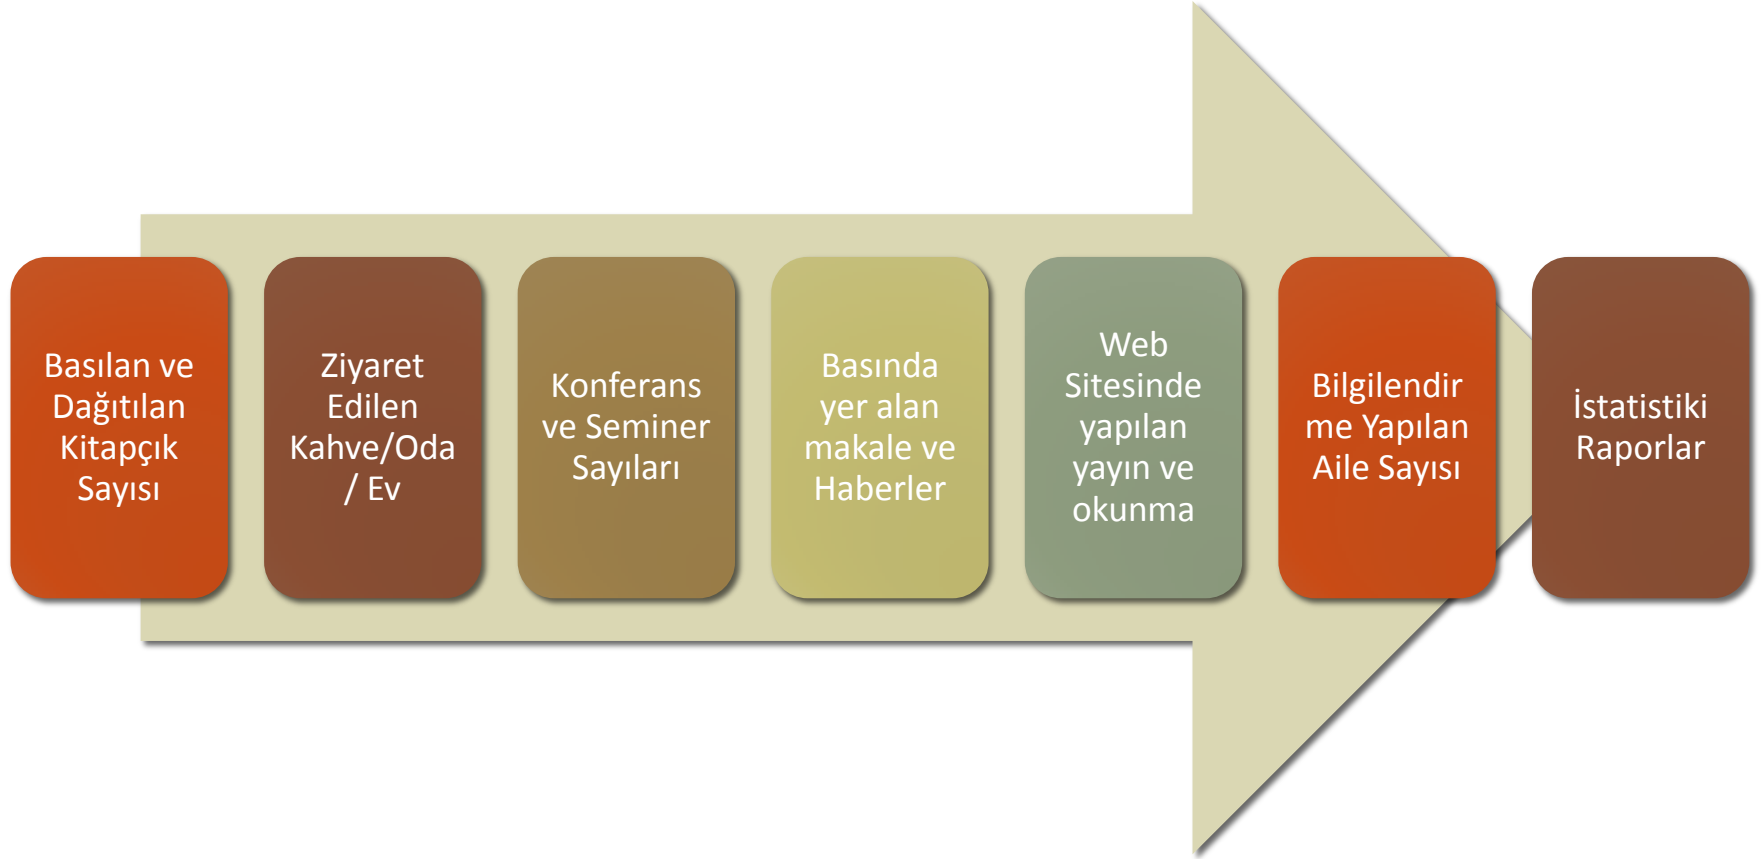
Basılan ve Dağıtılan Kitapçık Sayısı

Ziyaret Edilen Kahve/Oda / Ev

Konferans ve Seminer Sayıları

Basında yer alan makale ve Haberler

Web Sitesinde yapılan yayın ve okunma

Bilgilendirme Yapılan Aile Sayısı

İstatistiki Raporlar